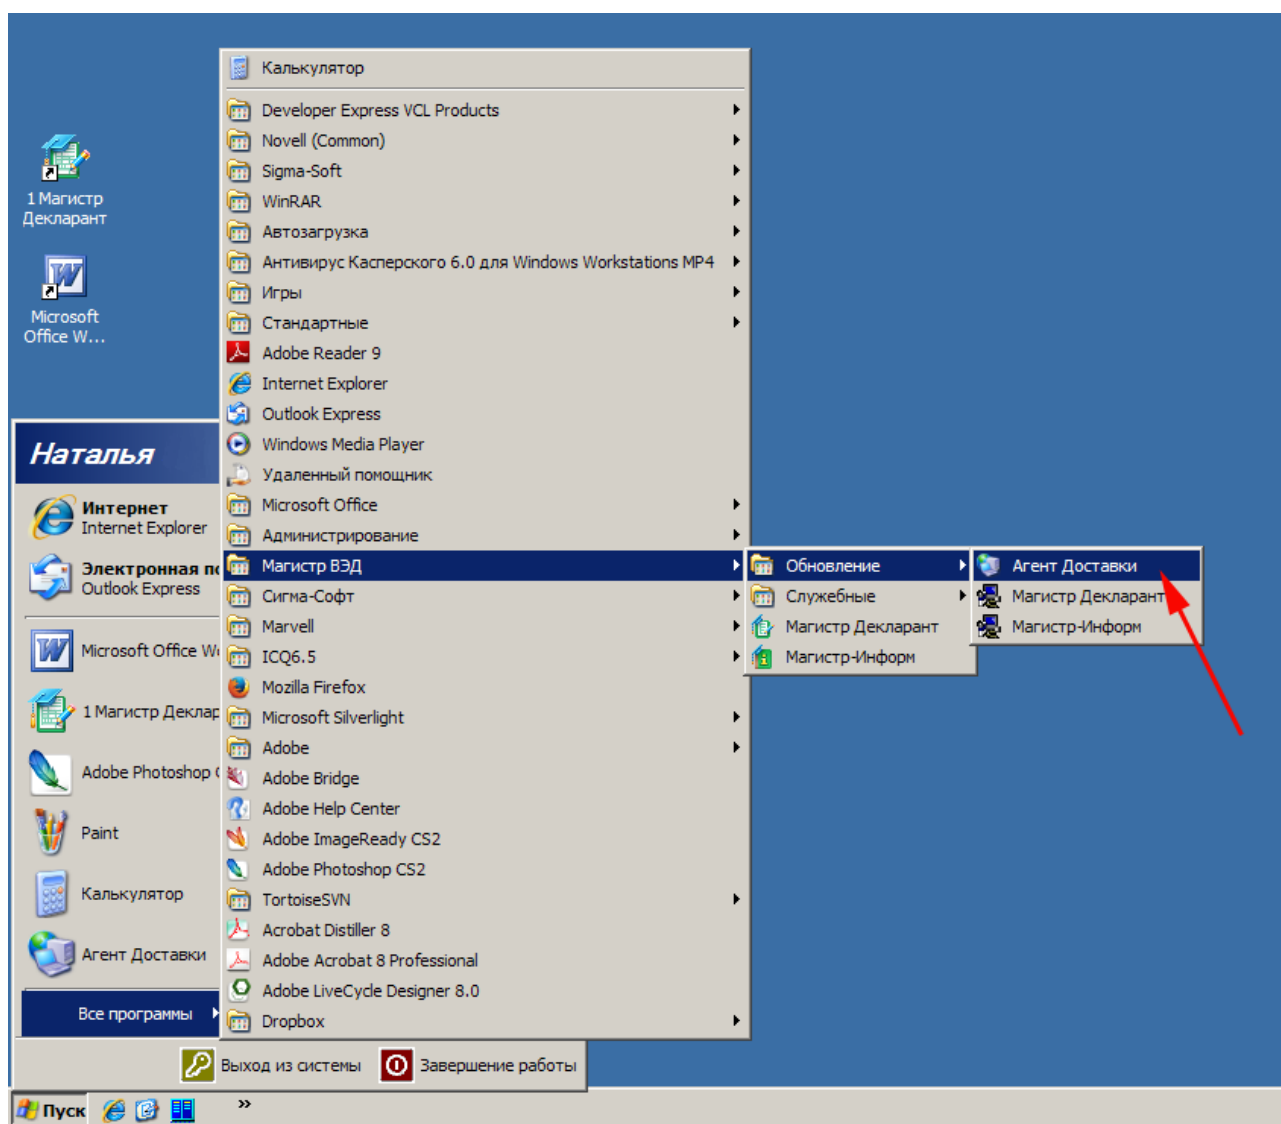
1 Магистр Декларант

Microsoft Office W...

Наталья

Интернет
Internet Explorer

Электронная пс
Outlook Express

Microsoft Office W

1 Магистр Деклар

Adobe Photoshop (

Paint

Калькулятор

Агент Доставки

Все программы

Калькулятор
Developer Express VCL Products
Novell (Common)
Sigma-Soft
WinRAR
Автозагрузка
Антивирус Касперского 6.0 для Windows Workstations MP4
Игры
Стандартные
Adobe Reader 9
Internet Explorer
Outlook Express
Windows Media Player
Удаленный помощник
Microsoft Office
Администрирование
Магистр ВЭД
Сигма-Софт
Marvell
ICQ6.5
Mozilla Firefox
Microsoft Silverlight
Adobe
Adobe Bridge
Adobe Help Center
Adobe ImageReady CS2
Adobe Photoshop CS2
TortoiseSVN
Acrobat Distiller 8
Adobe Acrobat 8 Professional
Adobe LiveCycle Designer 8.0
Dropbox

Обновление
Служебные
Магистр Декларант
Магистр-Информ

Агент Доставки
Магистр Декларант
Магистр-Информ

Выход из системы
Завершение работы

Пуск